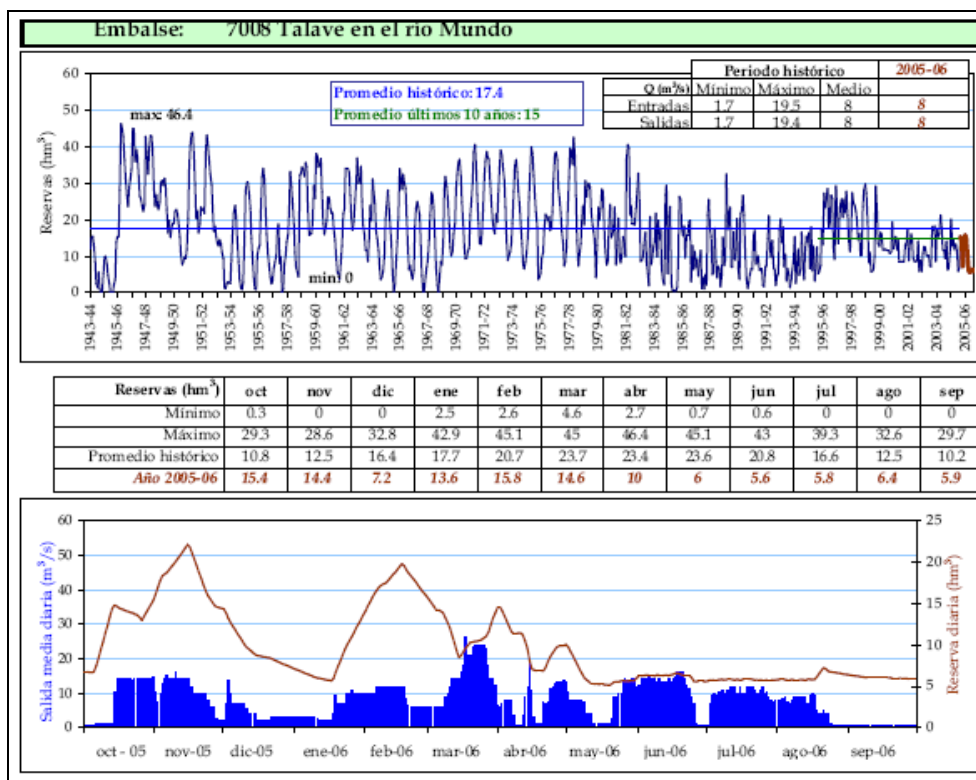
Embalse: 7008 Talave en el rio Mundo

Promedio histórico: 17.4
Promedio últimos 10 años: 15

| Q (m³/s) | Mínimo | Máximo | Medio | 2005-06 |
|---|---|---|---|---|
| | Periodo histórico | | | |
| Entradas | 1.7 | 19.5 | 8 | 8 |
| Salidas | 1.7 | 19.4 | 8 | 8 |

max: 46.4
min: 0

Reservas (hm³)

60 50 40 30 20 10 0

1943-44 1945-46 1947-48 1949-50 1951-52 1953-54 1955-56 1957-58 1959-60 1961-62 1963-64 1965-66 1967-68 1969-70 1971-72 1973-74 1975-76 1977-78 1979-80 1981-82 1983-84 1985-86 1987-88 1989-90 1991-92 1993-94 1995-96 1997-98 1999-00 2001-02 2003-04 2005-06

| Reservas (hm³) | oct | nov | dic | ene | feb | mar | abr | may | jun | jul | ago | sep |
|---|---|---|---|---|---|---|---|---|---|---|---|---|
| Mínimo | 0.3 | 0 | 0 | 2.5 | 2.6 | 4.6 | 2.7 | 0.7 | 0.6 | 0 | 0 | 0 |
| Máximo | 29.3 | 28.6 | 32.8 | 42.9 | 45.1 | 45 | 46.4 | 45.1 | 43 | 39.3 | 32.6 | 29.7 |
| Promedio histórico | 10.8 | 12.5 | 16.4 | 17.7 | 20.7 | 23.7 | 23.4 | 23.6 | 20.8 | 16.6 | 12.5 | 10.2 |
| Año 2005-06 | 15.4 | 14.4 | 7.2 | 13.6 | 15.8 | 14.6 | 10 | 6 | 5.6 | 5.8 | 6.4 | 5.9 |

Salida media diaria (m³/s)
Reserva diaria (hm³)

60 50 40 30 20 10 0
25 20 15 10 5 0

oct - 05 nov-05 dic-05 ene-06 feb-06 mar-06 abr-06 may-06 jun-06 jul-06 ago-06 sep-06